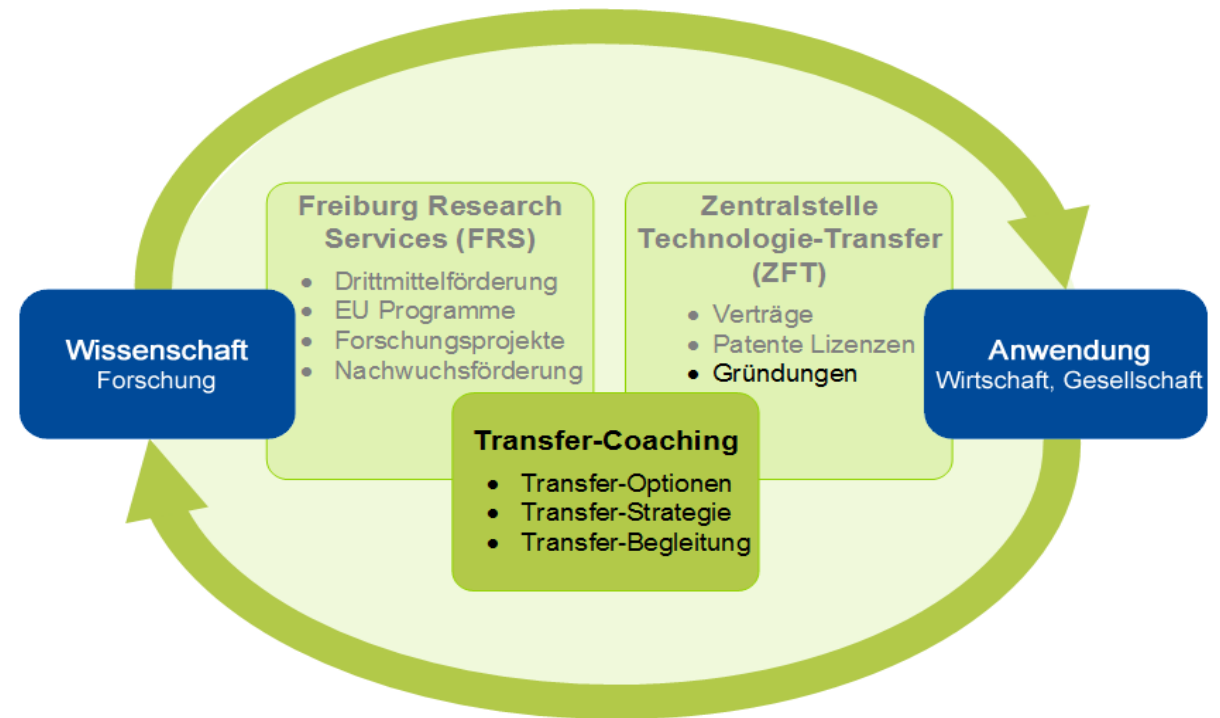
Freiburg Research Services (FRS)

- Drittmittelförderung
- EU Programme
- Forschungsprojekte
- Nachwuchsförderung

Zentralstelle Technologie-Transfer (ZFT)

- Verträge
- Patente Lizenzen
- Gründungen

Wissenschaft
Forschung

Anwendung
Wirtschaft, Gesellschaft

Transfer-Coaching

- Transfer-Optionen
- Transfer-Strategie
- Transfer-Begleitung